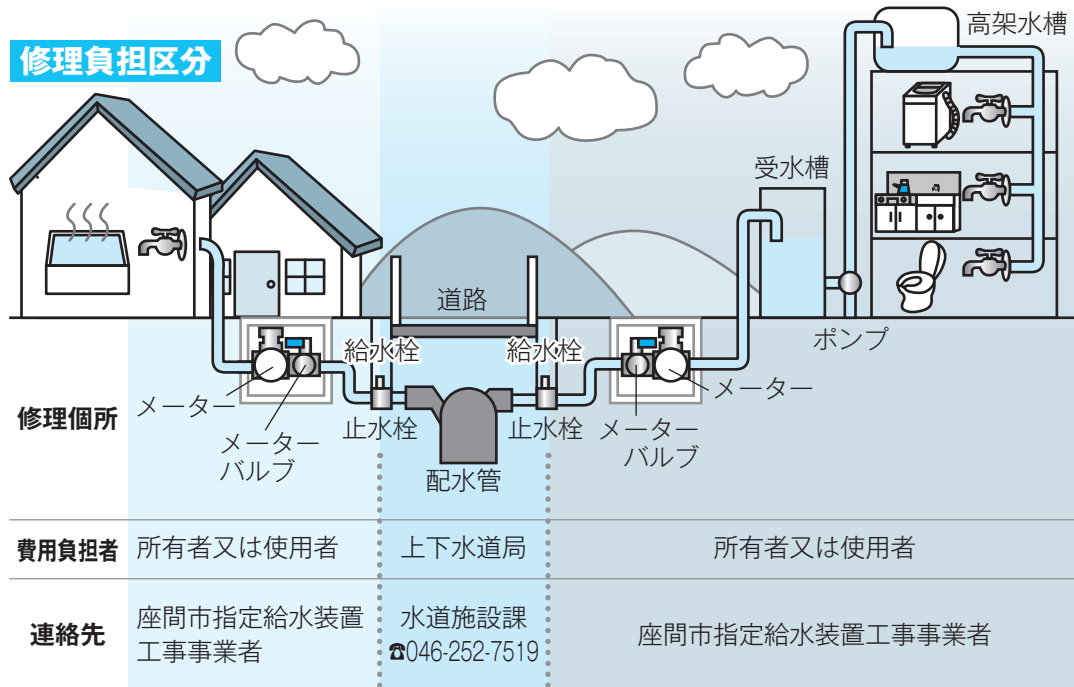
修理負担区分

高架水槽

受水槽

道路

給水栓　給水栓

ポンプ

メーター

メーター

修理個所

メーター
バルブ

止水栓　止水栓

メーター
バルブ

配水管

| 費用負担者 | 所有者又は使用者 | 上下水道局 | 所有者又は使用者 |
|---|---|---|---|
| 連絡先 | 座間市指定給水装置工事事業者 | 水道施設課 ☎046-252-7519 | 座間市指定給水装置工事事業者 |